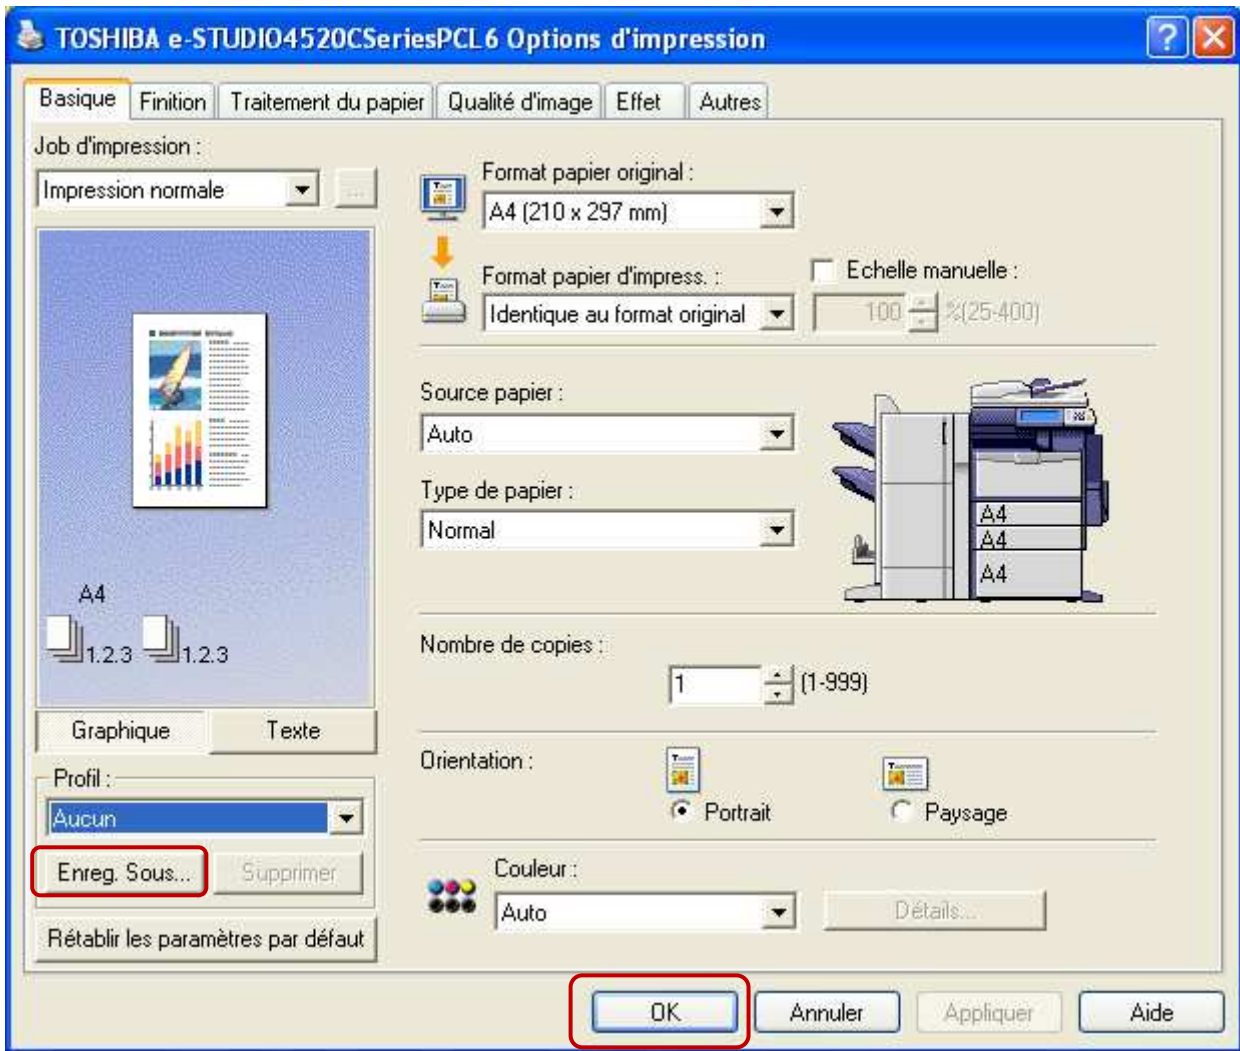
TOSHIBA e-STUDIO4520CSeriesPCL6 Options d'impression

Basique | Finition | Traitement du papier | Qualité d'image | Effet | Autres

Job d'impression :
Impression normale

A4
1.2.3 1.2.3

Graphique | Texte

Profil :
Aucun

Enreg. Sous... | Supprimer

Rétablir les paramètres par défaut

Format papier original :
A4 (210 x 297 mm)

Format papier d'impress. :
Identique au format original

Echelle manuelle :
100 %(25-400)

Source papier :
Auto

Type de papier :
Normal

A4
A4
A4

Nombre de copies :
1 (1-999)

Orientation :
Portrait
Paysage

Couleur :
Auto
Détails...

OK | Annuler | Appliquer | Aide